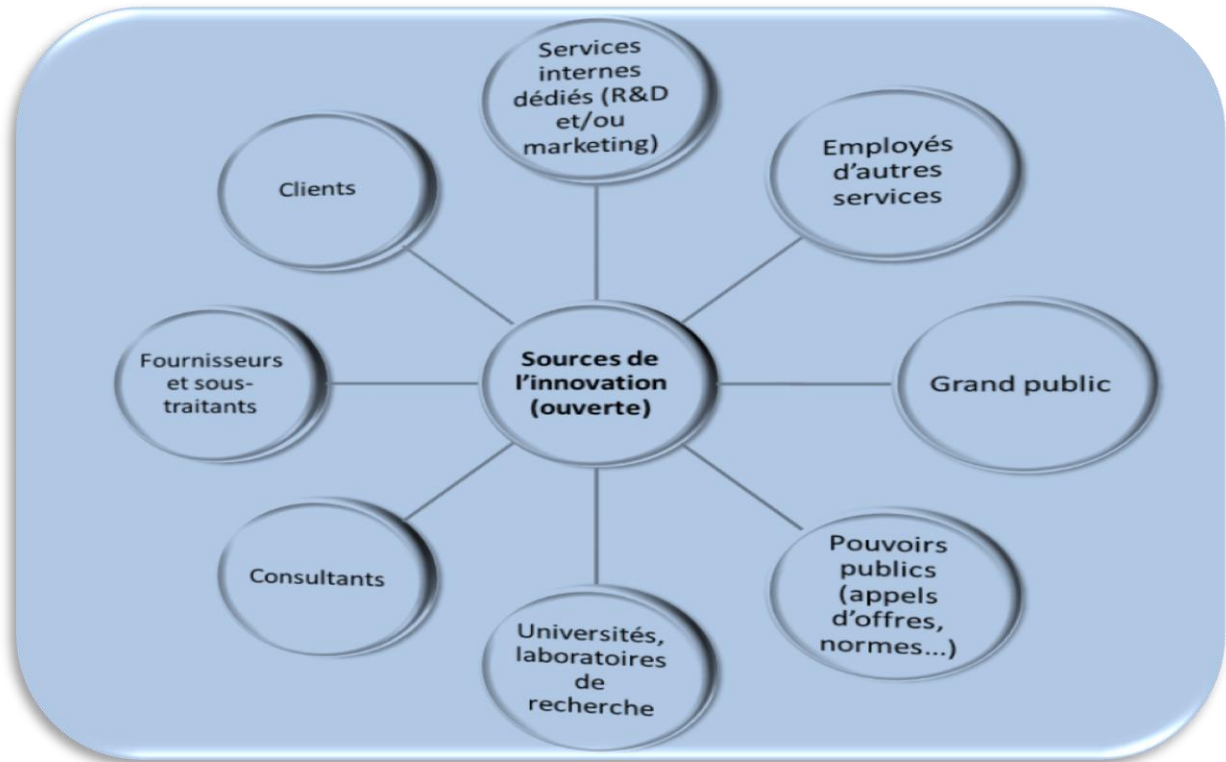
Services internes dédiés (R&D et/ou marketing)

Clients

Employés d'autres services

Fournisseurs et sous-traitants

Sources de l'innovation (ouverte)

Grand public

Consultants

Pouvoirs publics (appels d'offres, normes...)

Universités, laboratoires de recherche